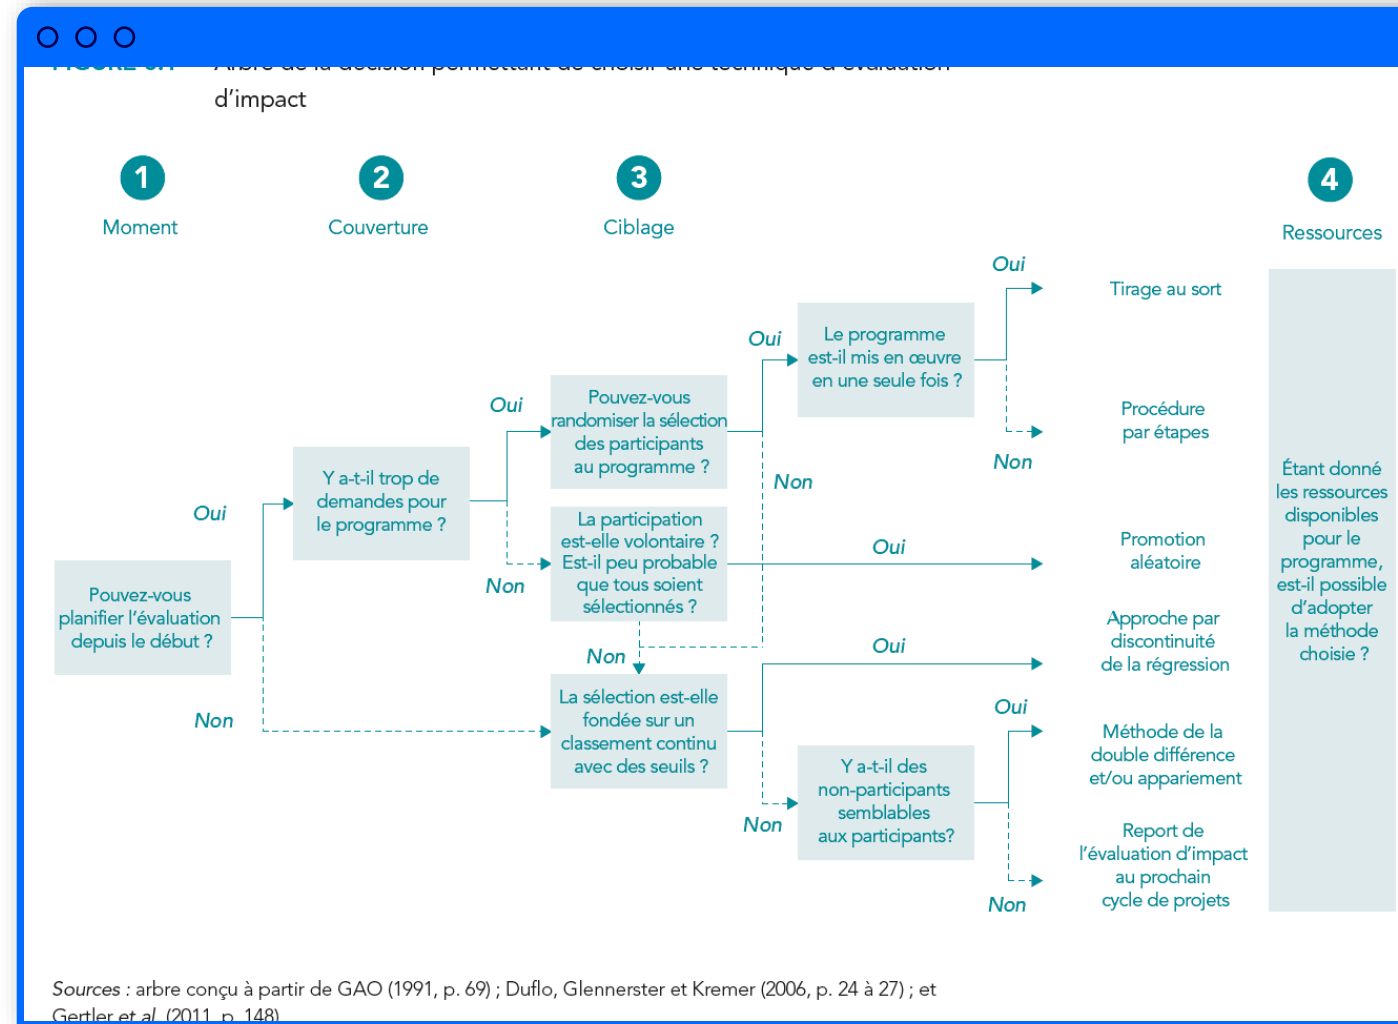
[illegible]
d'impact

1
Moment

2
Couverture

3
Ciblage

4
Ressources

Pouvez-vous planifier l'évaluation depuis le début ?

Oui

Non

Y a-t-il trop de demandes pour le programme ?

Oui

Non

Pouvez-vous randomiser la sélection des participants au programme ?

La participation est-elle volontaire ? Est-il peu probable que tous soient sélectionnés ?

Non

La sélection est-elle fondée sur un classement continu avec des seuils ?

Oui

Non

Le programme est-il mis en œuvre en une seule fois ?

Oui

Non

Oui

Oui

Non

Y a-t-il des non-participants semblables aux participants?

Oui

Non

Tirage au sort

Procédure par étapes

Promotion aléatoire

Approche par discontinuité de la régression

Méthode de la double différence et/ou appariement

Report de l'évaluation d'impact au prochain cycle de projets

Étant donné les ressources disponibles pour le programme, est-il possible d'adopter la méthode choisie ?

Sources : arbre conçu à partir de GAO (1991, p. 69) ; Duflo, Glennerster et Kremer (2006, p. 24 à 27) ; et Gertler et al. (2011, p. 148)